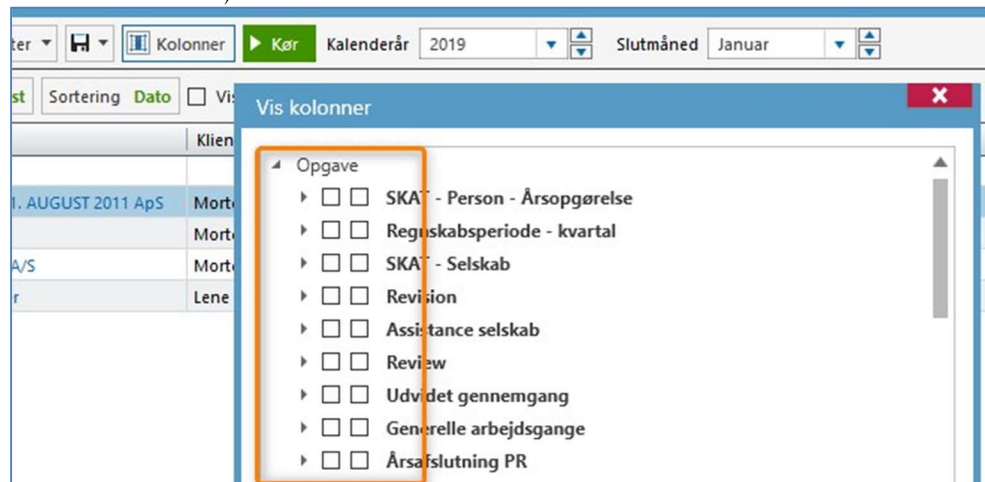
ter ▾ Kolonner ▶ Kør Kalenderår 2019 Slutmåned Januar

st Sortering Dato Vis

Klien

1. AUGUST 2011 ApS Mort
Mort
A/S Mort
r Lene

Vis kolonner

Opgave
SKAT - Person - Årsopgørelse
Regnskabsperiode - kvartal
SKAT - Selskab
Revision
Assistance selskab
Review
Udvidet gennemgang
Generelle arbejdsgange
Årsafslutning PR